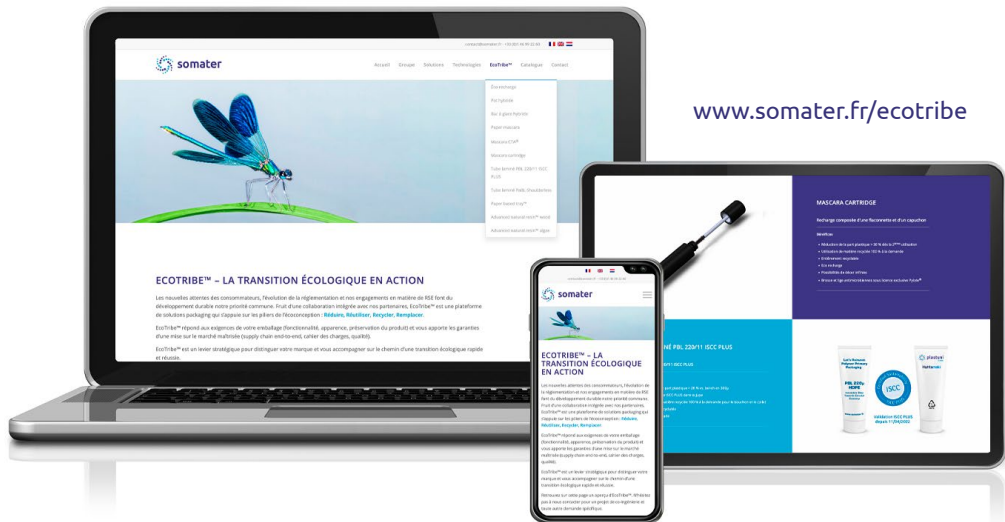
www.somater.fr/ecotribe

somater

Accueil Groupe Solutions Technologies EcoTribe™ Catalogue Contact

ECOTRIBE™ – LA TRANSITION ÉCOLOGIQUE EN ACTION

Les nouvelles attentes des consommateurs, l'évolution de la réglementation et nos engagements en matière de RSE font du développement durable notre priorité commune. Fruit d'une collaboration intégrée avec nos partenaires, EcoTribe™ est une plateforme de solutions packaging qui s'appuie sur les piliers de l'écoconception : Réduire, Réutiliser, Recycler, Remplacer.

EcoTribe™ répond aux exigences de votre emballage (fonctionnalité, apparence, préservation du produit) et vous apporte les garanties d'une mise sur le marché maîtrisée (supply chain end-to-end, cahier des charges, qualité).

EcoTribe™ est un levier stratégique pour distinguer votre marque et vous accompagner sur le chemin d'une transition écologique rapide et réussie.

MASCARA CARTRIDGE

Recharge composée d'une flaconnette et d'un capuchon

ISCC

somater

ECOTRIBE™ – LA TRANSITION ÉCOLOGIQUE EN ACTION